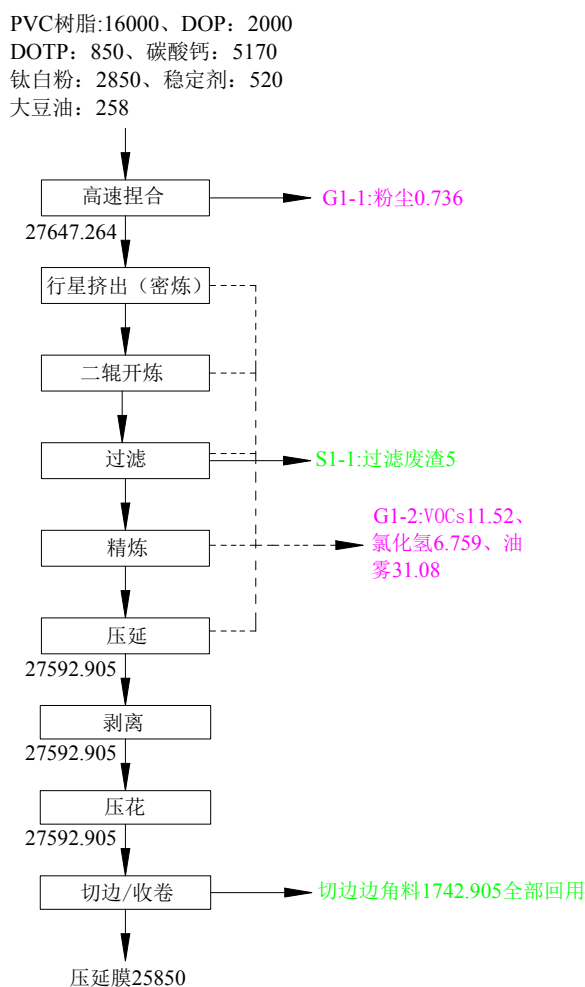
PVC树脂:16000、DOP：2000
DOTP：850、碳酸钙：5170
钛白粉：2850、稳定剂：520
大豆油：258

高速捏合

G1-1:粉尘0.736

27647.264

行星挤出（密炼）

二辊开炼

过滤

S1-1:过滤废渣5

精炼

G1-2:VOCs11.52、氯化氢6.759、油雾31.08

压延

27592.905

剥离

27592.905

压花

27592.905

切边/收卷

切边边角料1742.905全部回用

压延膜25850